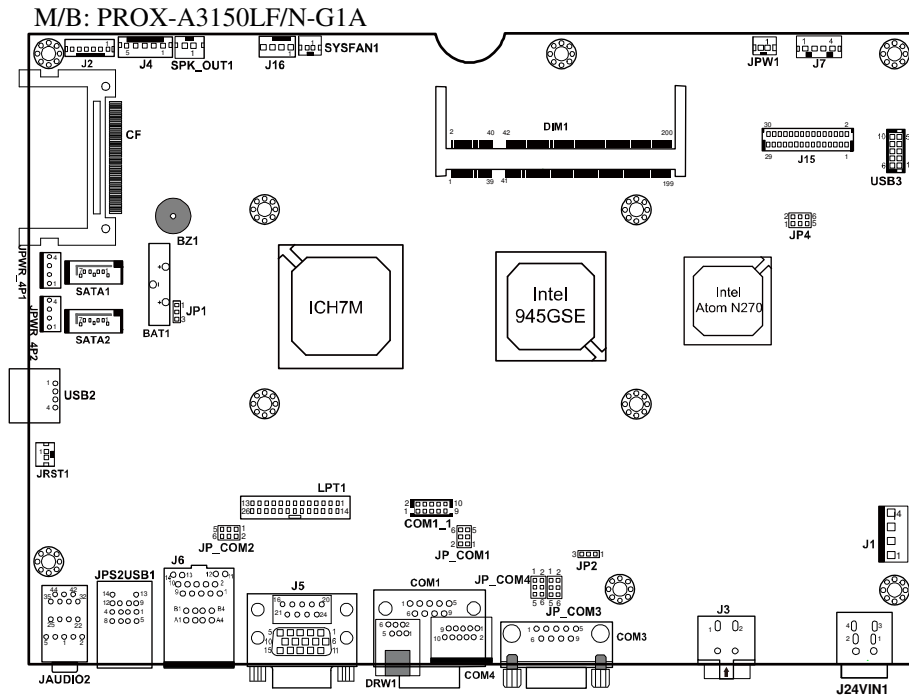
M/B: PROX-A3150LF/N-G1A

J2
J4
5 1
SPK_OUT1
1
J16
1
SYSFAN1
1
JPW1
1
J7
1 4
CF
DIM1
2 40 42 200
1 39 41 199
30 2
29 1
J15
USB3
BZ1
JP4
JPWR_4P1
SATA1
SATA2
JPWR_4P2
BAT1
JP1
ICH7M
Intel
945GSE
Intel
Atom N270
USB2
1
4
JRST1
LPT1
13 1
26 14
2 10
1 9
COM1_1
5 1
6 2
JP_COM2
6 5
2 1
JP_COM1
3 1
JP2
J1
4
1
JPS2USB1
J6
J5
COM1
JP_COM4
1 2 1 2
5 6 5 6
JP_COM3
J3
COM3
JAUDIO2
DRW1
COM4
J24VIN1